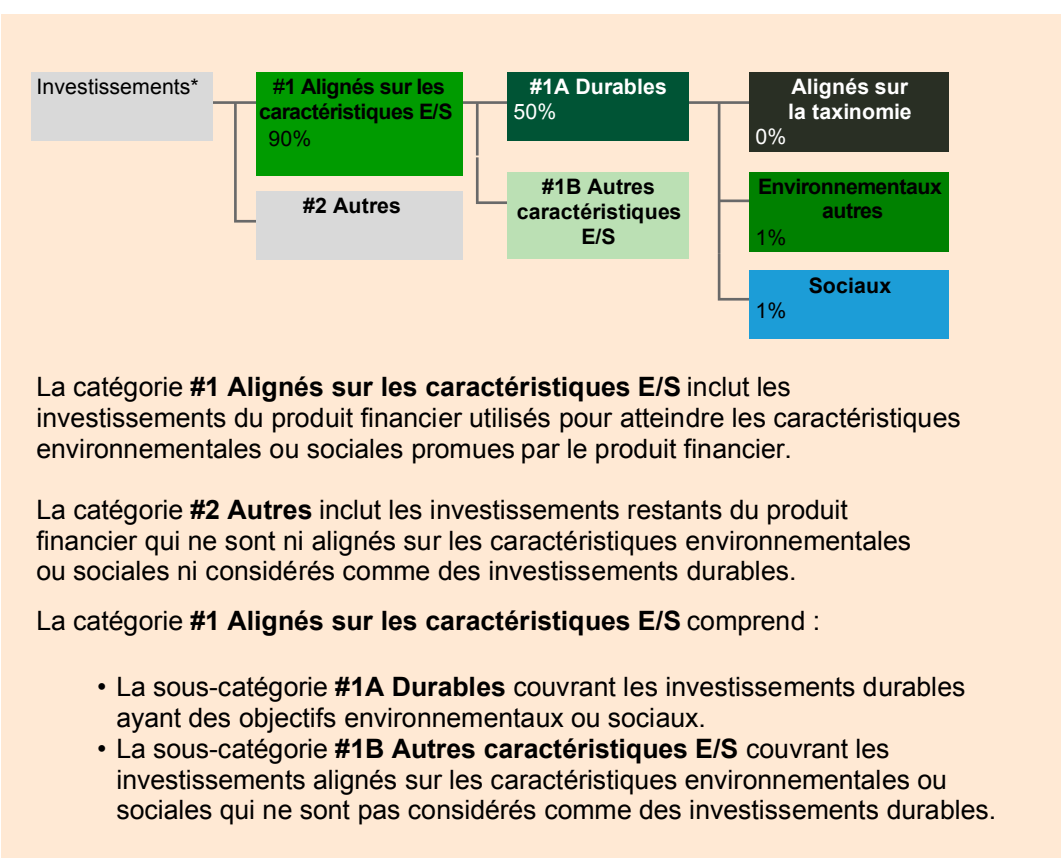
Investissements*

#1 Alignés sur les caractéristiques E/S
90%

#2 Autres

#1A Durables
50%

#1B Autres caractéristiques E/S

Alignés sur la taxinomie
0%

Environnementaux autres
1%

Sociaux
1%

La catégorie **#1 Alignés sur les caractéristiques E/S** inclut les investissements du produit financier utilisés pour atteindre les caractéristiques environnementales ou sociales promues par le produit financier.

La catégorie **#2 Autres** inclut les investissements restants du produit financier qui ne sont ni alignés sur les caractéristiques environnementales ou sociales ni considérés comme des investissements durables.

La catégorie **#1 Alignés sur les caractéristiques E/S** comprend :

• La sous-catégorie **#1A Durables** couvrant les investissements durables ayant des objectifs environnementaux ou sociaux.
• La sous-catégorie **#1B Autres caractéristiques E/S** couvrant les investissements alignés sur les caractéristiques environnementales ou sociales qui ne sont pas considérés comme des investissements durables.